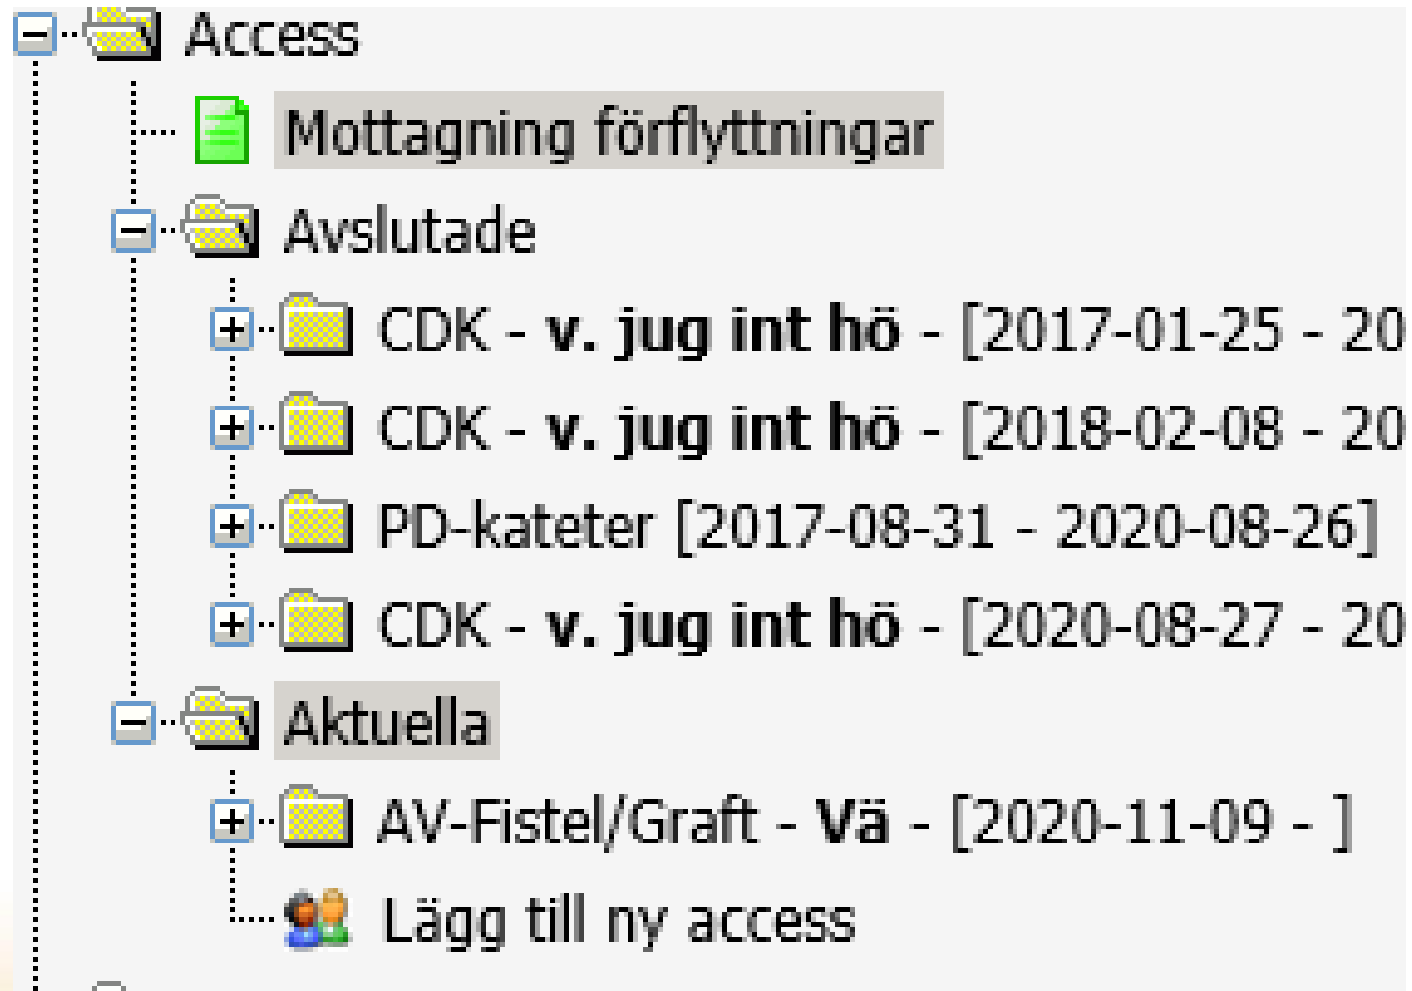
Access
Mottagning förflyttningar
Avslutade
CDK - **v. jug int hö** - [2017-01-25 - 20
CDK - **v. jug int hö** - [2018-02-08 - 20
PD-kateter [2017-08-31 - 2020-08-26]
CDK - **v. jug int hö** - [2020-08-27 - 20
Aktuella
AV-Fistel/Graft - **Vä** - [2020-11-09 - ]
Lägg till ny access